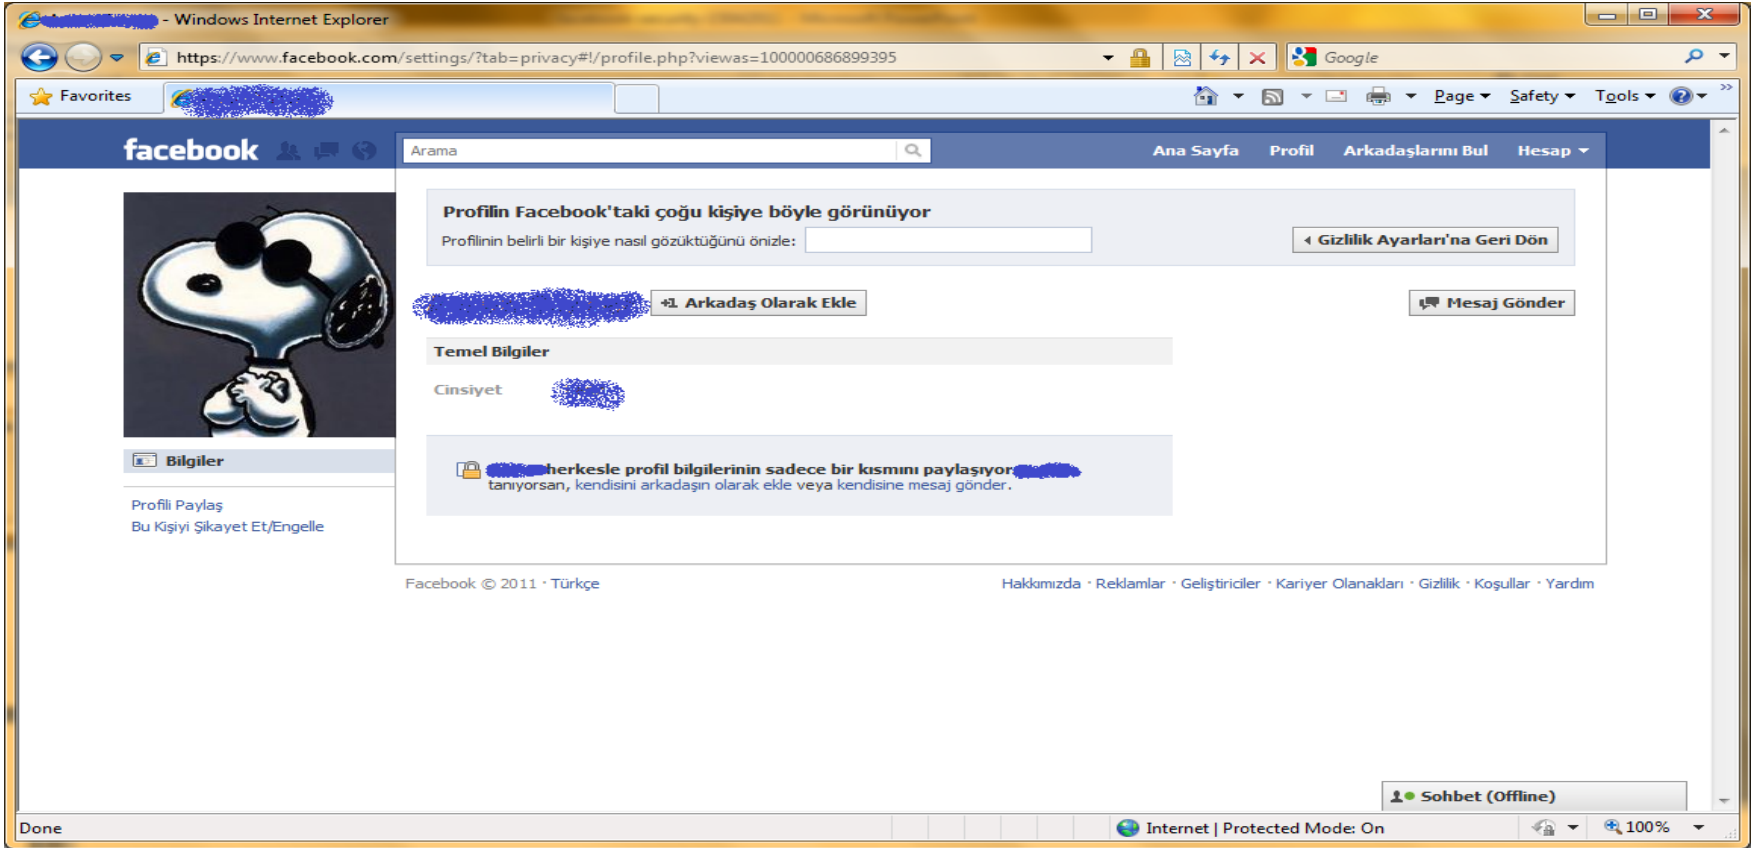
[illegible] - Windows Internet Explorer

https://www.facebook.com/settings/?tab=privacy#!/profile.php?viewas=100000686899395

Google

Favorites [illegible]

Page ▾ Safety ▾ Tools ▾

facebook

Arama

Ana Sayfa Profil Arkadaşlarını Bul Hesap ▾

Profilin Facebook'taki çoğu kişiye böyle görünüyor

Profilinin belirli bir kişiye nasıl gözüktüğünü önizle:

Gizlilik Ayarları'na Geri Dön

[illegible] Arkadaş Olarak Ekle

Mesaj Gönder

Temel Bilgiler

Cinsiyet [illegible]

Bilgiler

Profili Paylaş
Bu Kişiyi Şikayet Et/Engelle

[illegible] herkesle profil bilgilerinin sadece bir kısmını paylaşıyor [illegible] tanıyorsan, kendisini arkadaşın olarak ekle veya kendisine mesaj gönder.

Facebook © 2011 · Türkçe

Hakkımızda · Reklamlar · Geliştiriciler · Kariyer Olanakları · Gizlilik · Koşullar · Yardım

Sohbet (Offline)

Done

Internet | Protected Mode: On

100%